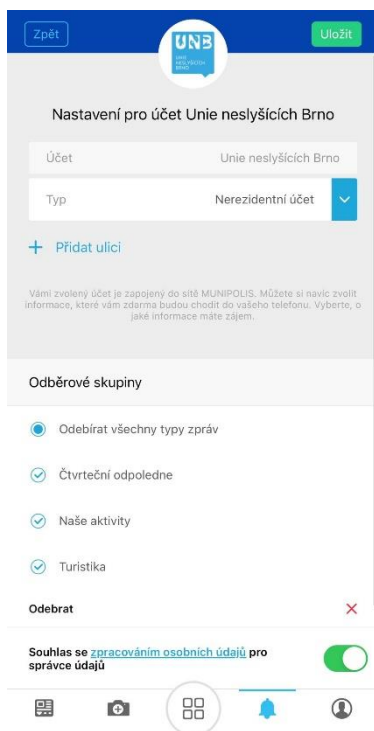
Zpět

UNB
UNIE NESLYŠÍCÍCH BRNO

Uložit

Nastavení pro účet Unie neslyšících Brno

| Účet | Unie neslyšících Brno |
|---|---|
| Typ | Nerezidentní účet |

+ Přidat ulici

Vámi zvolený účet je zapojený do sítě MUNIPOLIS. Můžete si navíc zvolit informace, které vám zdarma budou chodit do vašeho telefonu. Vyberte, o jaké informace máte zájem.

Odběrové skupiny

Odebírat všechny typy zpráv

Čtvrteční odpoledne

Naše aktivity

Turistika

Odebrat

Souhlas se zpracováním osobních údajů pro správce údajů